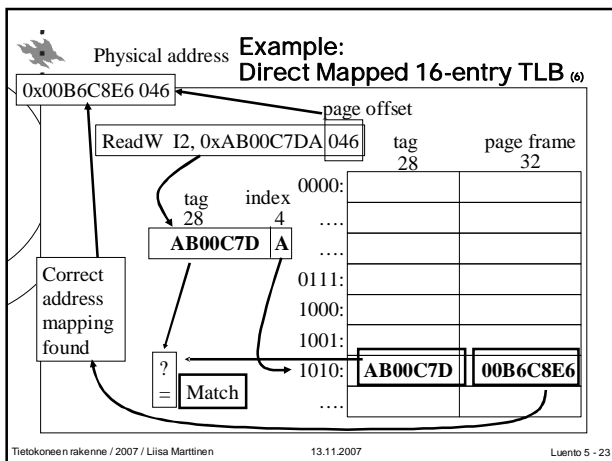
Physical address

Example: Direct Mapped 16-entry TLB (6)

0x00B6C8E6 046

page offset

ReadW I2, 0xAB00C7DA 046

tag 28

page frame 32

tag 28

index 4

AB00C7D A

0000:

....

....

0111:

1000:

1001:

1010: AB00C7D 00B6C8E6

....

Correct address mapping found

?
=

Match

Tietokoneen rakenne / 2007 / Liisa Marttinen

13.11.2007

Luento 5 - 23